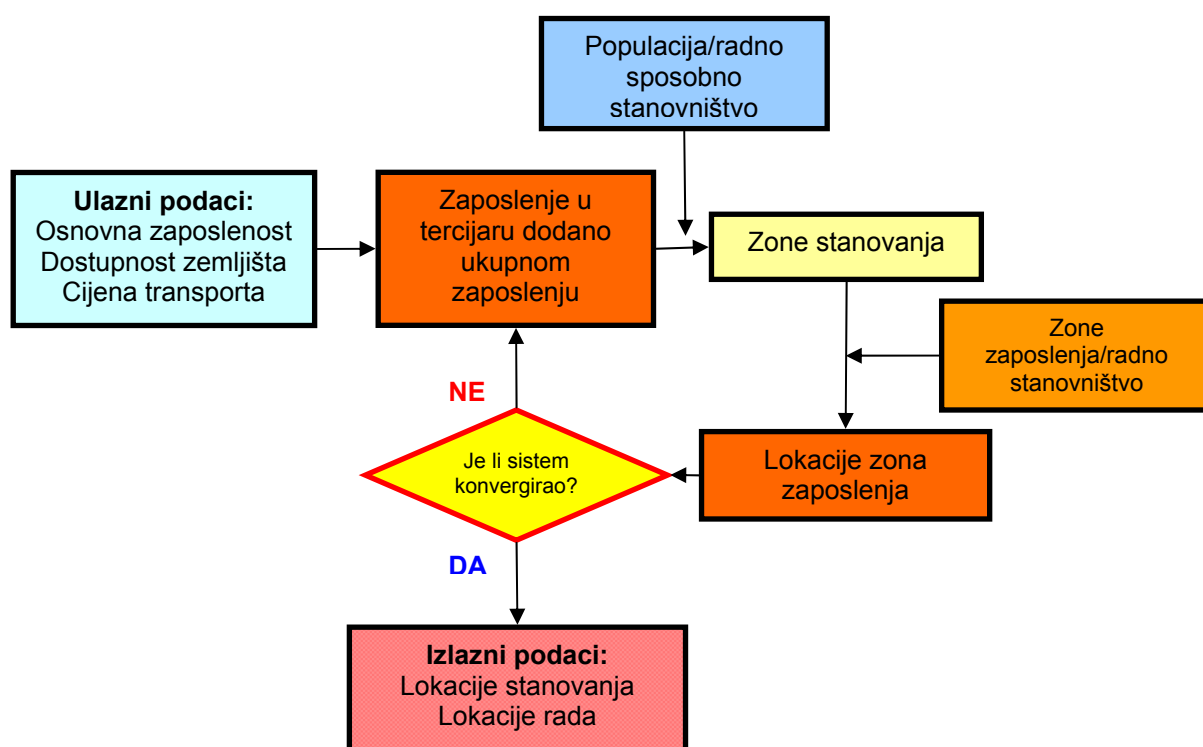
Populacija/radno sposobno stanovništvo

Ulazni podaci:
Osnovna zaposlenost
Dostupnost zemljišta
Cijena transporta

Zaposlenje u tercijaru dodano ukupnom zaposlenju

Zone stanovanja

Zone zaposlenja/radno stanovništvo

NE

Je li sistem konvergirao?

Lokacije zona zaposlenja

DA

Izlazni podaci:
Lokacije stanovanja
Lokacije rada